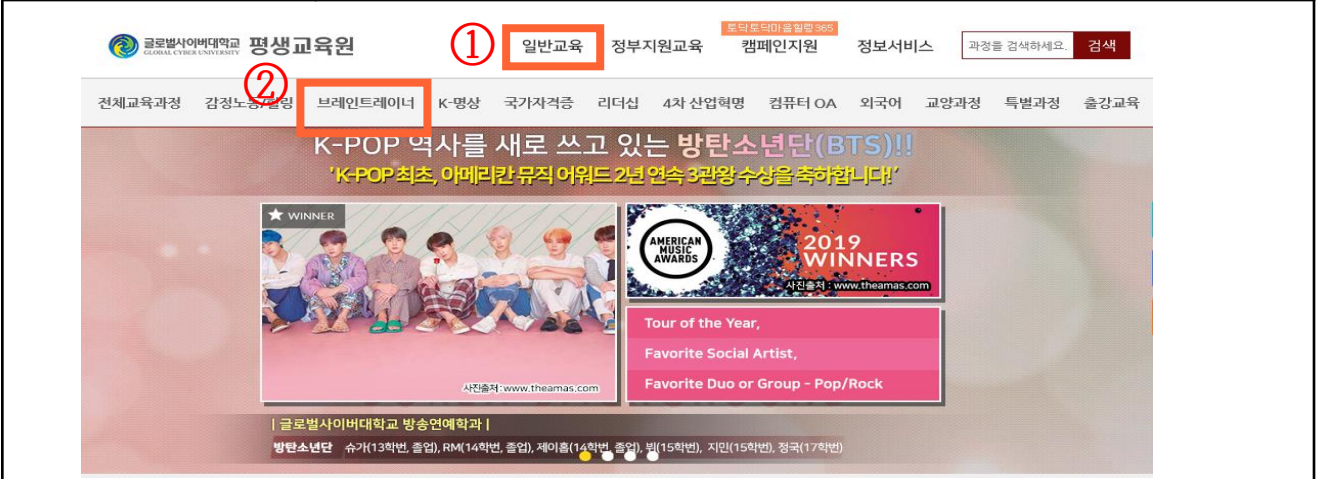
글로벌사이버대학교 GLOBAL CYBER UNIVERSITY 평생교육원

①

일반교육 정부지원교육 토닥토닥마음힐링365 캠페인지원 정보서비스 과정을 검색하세요. 검색

②

전체교육과정 감정노동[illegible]힐링 브레인트레이너 K-명상 국가자격증 리더십 4차 산업혁명 컴퓨터 OA 외국어 교양과정 특별과정 출강교육

K-POP 역사를 새로 쓰고 있는 방탄소년단(BTS)!!

'K-POP 최초, 아메리칸 뮤직 어워드 2년 연속 3관왕 수상을 축하합니다!'

WINNER

사진출처: www.theamas.com

AMERICAN MUSIC AWARDS

2019 WINNERS

사진출처: www.theamas.com

Tour of the Year,

Favorite Social Artist,

Favorite Duo or Group - Pop/Rock

| 글로벌사이버대학교 방송연예학과 |

방탄소년단 슈가(13학번, 졸업), RM(14학번, 졸업), 제이홉(14학번, 졸업), 뷔(15학번), 지민(15학번), 정국(17학번)